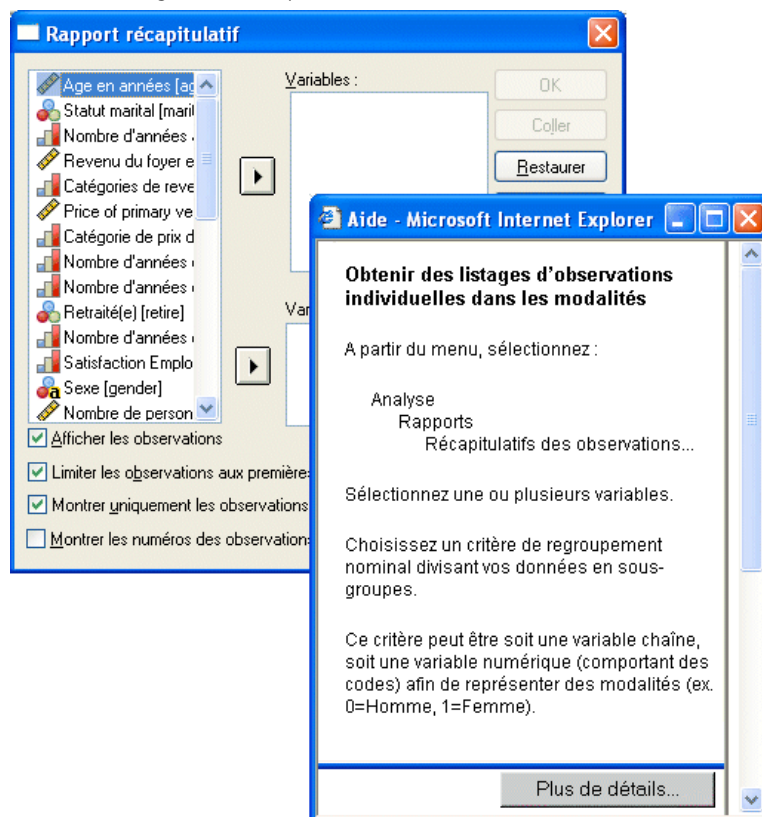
Rapport récapitulatif

Age en années [ag
Statut marital [mari
Nombre d'années
Revenu du foyer e
Catégories de reve
Price of primary ve
Catégorie de prix d
Nombre d'années
Nombre d'années
Retraité(e) [retire]
Nombre d'années
Satisfaction Emplo
Sexe [gender]
Nombre de person

Variables :

Var

OK
Coller
Restaurer

Afficher les observations
Limiter les observations aux premières
Montrer uniquement les observations
Montrer les numéros des observations

Aide - Microsoft Internet Explorer

Obtenir des listages d'observations individuelles dans les modalités

A partir du menu, sélectionnez :

Analyse
Rapports
Récapitulatifs des observations...

Sélectionnez une ou plusieurs variables.

Choisissez un critère de regroupement nominal divisant vos données en sous-groupes.

Ce critère peut être soit une variable chaîne, soit une variable numérique (comportant des codes) afin de représenter des modalités (ex. 0=Homme, 1=Femme).

Plus de détails...